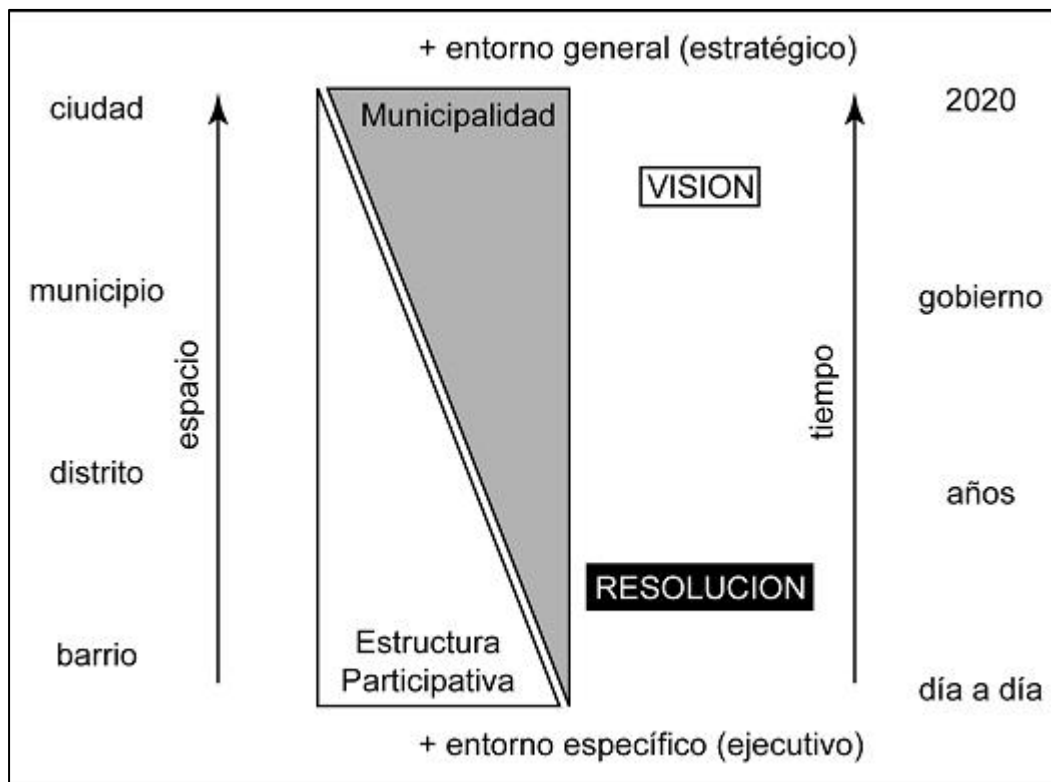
+ entorno general (estratégico)

ciudad

municipio

distrito

barrio

espacio

Municipalidad

Estructura Participativa

VISION

RESOLUCION

tiempo

2020

gobierno

años

día a día

+ entorno específico (ejecutivo)